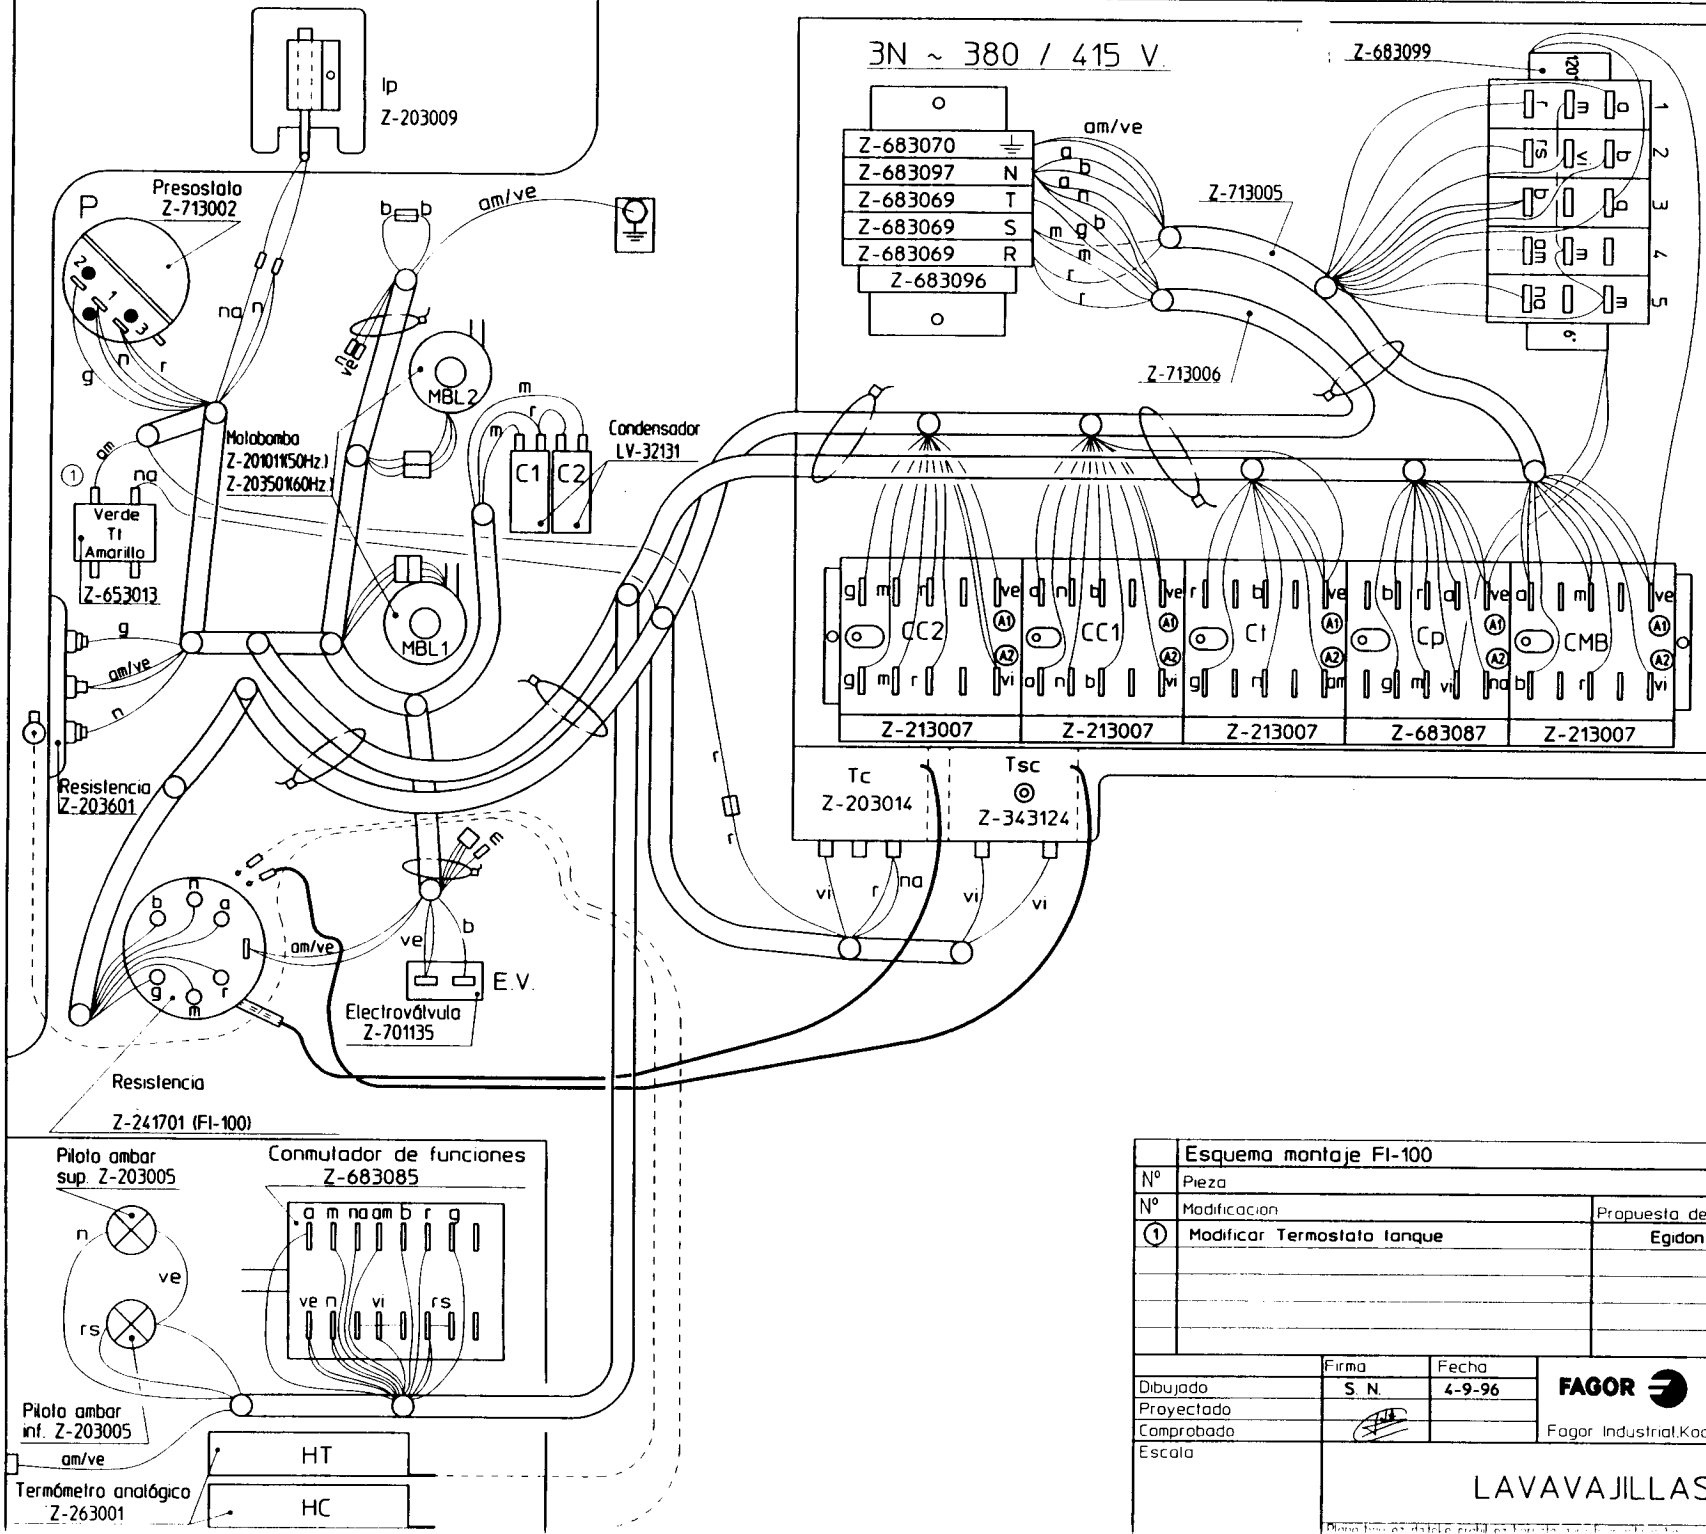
Ip
Z-203009

3N ~ 380 / 415 V

Z-683099

Z-683070
Z-683097 N
Z-683069 T
Z-683069 S
Z-683069 R
Z-683096

am/ve
a b a n b m g m r r

Z-713005
Z-713006

1 2 3 4 5 6

P
Presostato
Z-713002

b b
am/ve

na n
n r
g

Motobomba
Z-201011(50Hz.)
Z-203501(60Hz.)

MBL2
MBL1

m
r
m
Condensador
LV-32131
C1 C2

am
na
①
Verde
Tt
Amarillo
Z-653013

g
am/ve
n

Resistencia
Z-203601

g m n ve a n b ve r b ve b r a ve a m ve
CC2 CC1 Ct Cp CMB
A1 A2
g m r vi a n b vi g r bm g m vi na b r vi
Z-213007 Z-213007 Z-213007 Z-683087 Z-213007

Tc
Z-203014
Tsc
Z-343124

r
r
vi r na vi vi

n
b a
g m r
am/ve
ve b
E.V.
Electroválvula
Z-701135

Resistencia
Z-241701 (FI-100)

Piloto ambar
sup. Z-203005
n
ve
rs

Conmutador de funciones
Z-683085
a m na am b r g
ve n vi rs

Piloto ambar
inf. Z-203005
am/ve
Termómetro analógico
Z-263001
HT
HC

| | Esquema montaje FI-100 | | | |
|---|---|---|---|---|
| Nº | Pieza | | | |
| Nº | Modificacion | | | Propuesta de |
| ① | Modificar Termostato tanque | | | Egidon |
| | | Firma | Fecha | |
| Dibujado | | S. N. | 4-9-96 | FAGOR |
| Proyectado | | | | |
| Comprobado | | | | Fagor Industrial,Koo |
| Escala | | | | |

LAVAVAJILLAS
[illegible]